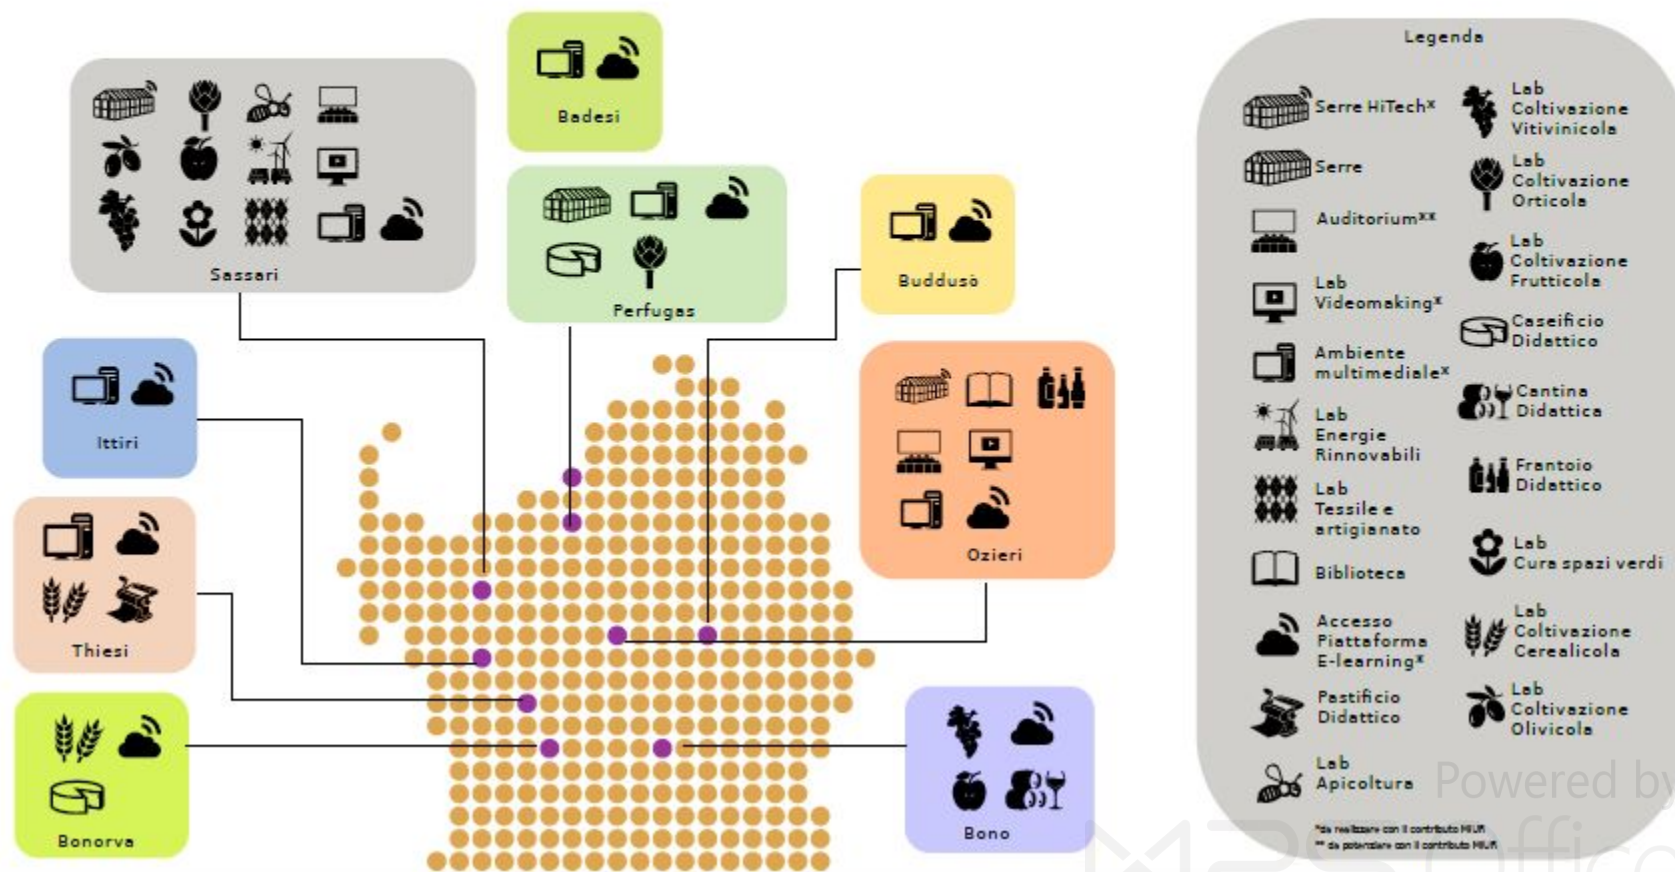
Badesi

Sassari

Perfugas

Buddusò

Ittiri

Ozieri

Thiesi

Bonorva

Bono

Legenda

Serre HiTech*

Serre

Auditorium**

Lab Videomaking*

Ambiente multimediale*

Lab Energie Rinnovabili

Lab Tessile e artigianato

Biblioteca

Accesso Piattaforma E-learning*

Pastificio Didattico

Lab Apicoltura

Lab Coltivazione Vitivinicola

Lab Coltivazione Orticola

Lab Coltivazione Frutticola

Caseificio Didattico

Cantina Didattica

Frantoio Didattico

Lab Cura spazi verdi

Lab Coltivazione Cerealicola

Lab Coltivazione Olivicola

*da realizzare con il contributo MIUR
** da potenziare con il contributo MIUR

Powered by